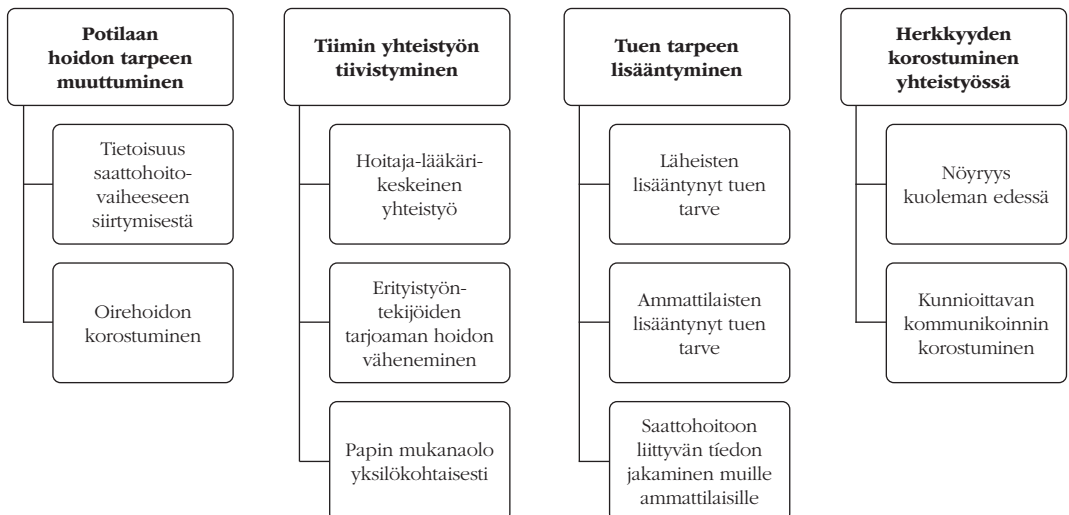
Potilaan hoidon tarpeen muuttuminen

Tietoisuus saattohoitovaiheeseen siirtymisestä

Oirehoidon korostuminen

Tiimin yhteistyön tiivistyminen

Hoitaja-lääkärikeskeinen yhteistyö

Erityistyöntekijöiden tarjoaman hoidon väheneminen

Papin mukanaolo yksilökohtaisesti

Tuen tarpeen lisääntyminen

Läheisten lisääntynyt tuen tarve

Ammattilaisten lisääntynyt tuen tarve

Saattohoitoon liittyvän tiedon jakaminen muille ammattilaisille

Herkkyyden korostuminen yhteistyössä

Nöyryys kuoleman edessä

Kunnioittavan kommunikoinnin korostuminen